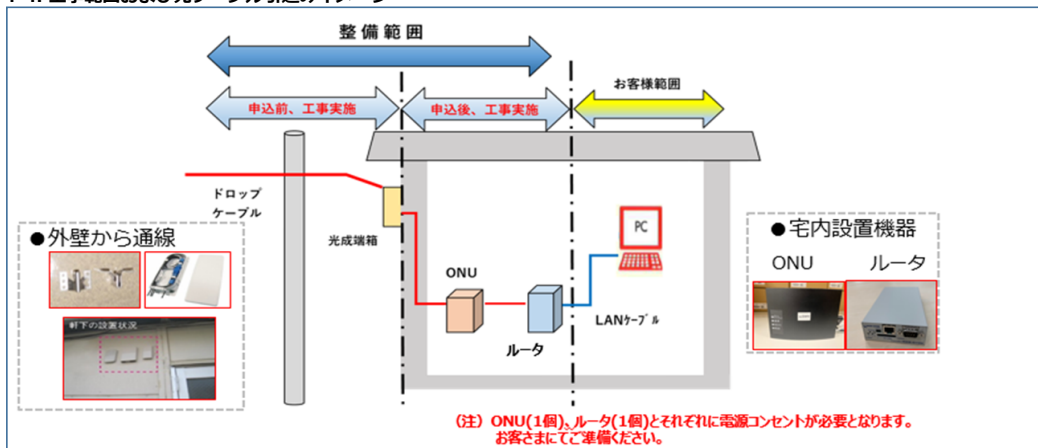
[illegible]

整備範囲

申込前、工事実施

申込後、工事実施

お客様範囲

ドロップ
ケーブル

光成端箱

●外壁から通線

軒下の設置状況

ONU

ルータ

PC

LANケーブル

●宅内設置機器

ONU

ルータ

(注) ONU(1個)、ルータ(1個)とそれぞれに電源コンセントが必要となります。
お客さまにてご準備ください。